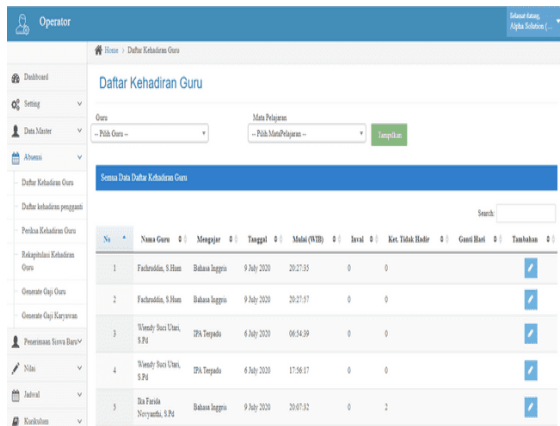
Operator

Selamat datang, Alpha Solution (...

Home > Daftar Kehadiran Guru

Dashboard
Setting
Data Master
Absensi
Daftar Kehadiran Guru
Daftar kehadiran pengganti
Periksa Kehadiran Guru
Rekapitulasi Kehadiran Guru
Generate Gaji Guru
Generate Gaji Karyawan
Penerimaan Siswa Baru
Nilai
Jadwal
Kurikulum

Daftar Kehadiran Guru

Guru
-- Pilih Guru --

Mata Pelajaran
-- Pilih MataPelajaran --

Tampilkan

Semua Data Daftar Kehadiran Guru

Search:

| No | Nama Guru | Mengajar | Tanggal | Mulai (WIB) | Inval | Ket. Tidak Hadir | Ganti Hari | Tambahan |
|---|---|---|---|---|---|---|---|---|
| 1 | Fachruddin, S.Hum | Bahasa Inggris | 9 July 2020 | 20:27:35 | 0 | 0 | | |
| 2 | Fachruddin, S.Hum | Bahasa Inggris | 9 July 2020 | 20:27:57 | 0 | 0 | | |
| 3 | Wendy Suci Utari, S.Pd | IPA Terpadu | 6 July 2020 | 06:54:39 | 0 | 0 | | |
| 4 | Wendy Suci Utari, S.Pd | IPA Terpadu | 6 July 2020 | 17:56:17 | 0 | 0 | | |
| 5 | Ira Farida Novyanthi, S.Pd | Bahasa Inggris | 9 July 2020 | 20:07:52 | 0 | 2 | | |